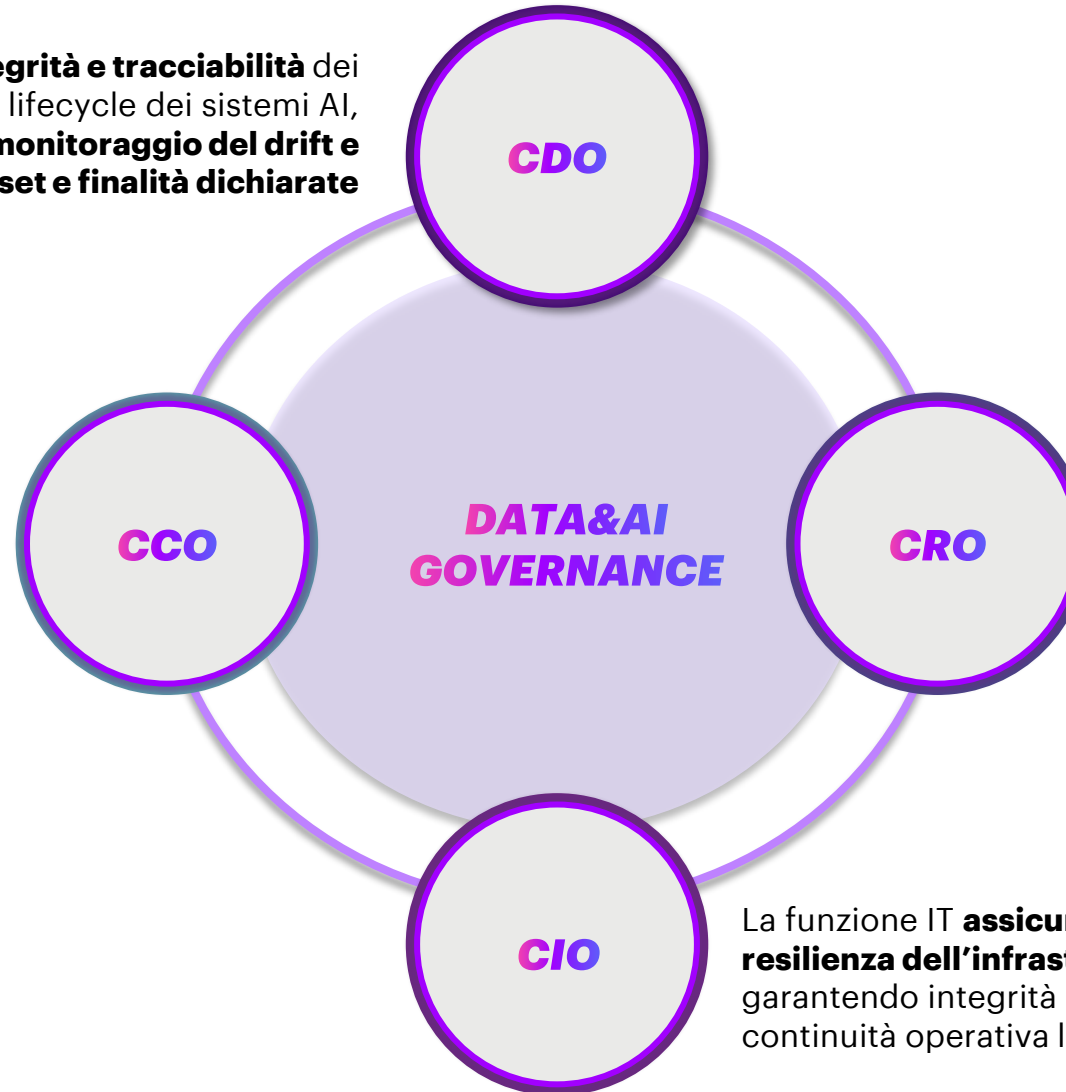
egrità e tracciabilità dei lifecycle dei sistemi AI, monitoraggio del drift e set e finalità dichiarate

CDO

DATA&AI GOVERNANCE

CCO

CRO

CIO

La funzione IT assicur resilienza dell'infrast garantendo integrità continuità operativa l